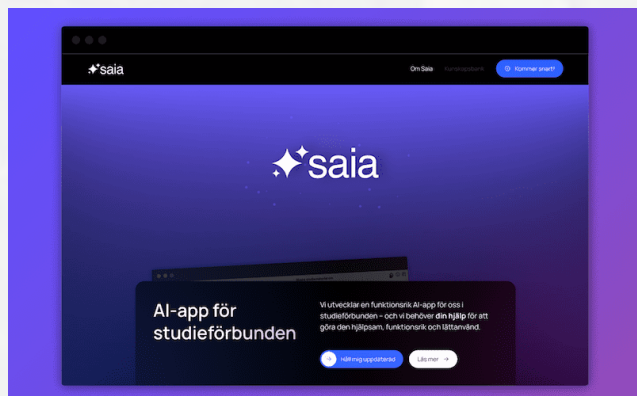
saia

Om Saia

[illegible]

Kommer snart!

saia

AI-app för studieförbunden

Vi utvecklar en funktionsrik AI-app för oss i studieförbunden – och vi behöver **din hjälp** för att göra den hjälpsam, funktionsrik och lättanvänd.

Håll mig uppdaterad

Läs mer